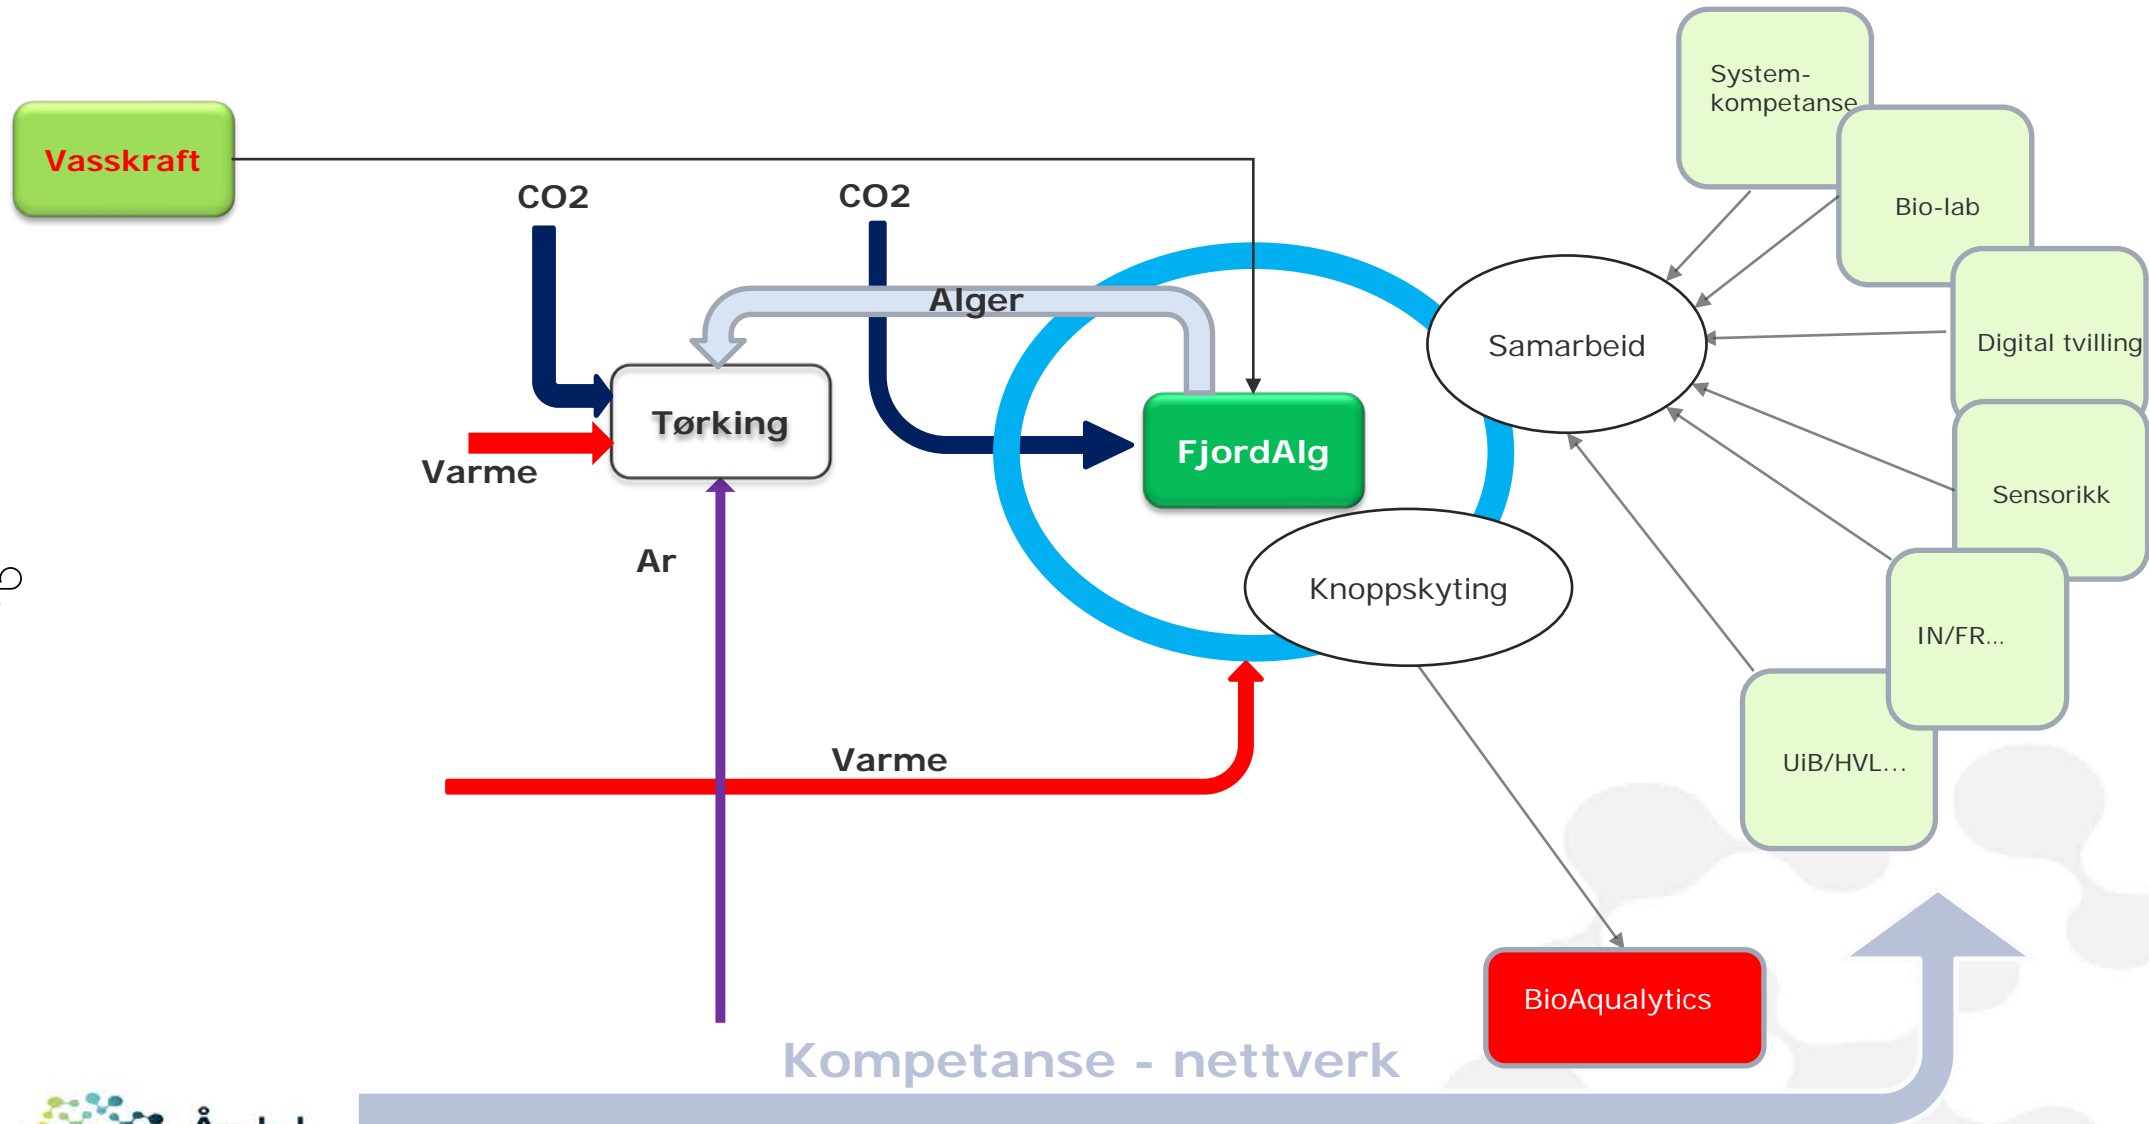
Vasskraft

CO2

CO2

Alger

Tørking

Varme

FjordAlg

Ar

Varme

Samarbeid

Knoppskyting

System-kompetanse

Bio-lab

Digital tvilling

Sensorikk

IN/FR...

UiB/HVL...

BioAqualytics

Kompetanse - nettverk

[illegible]